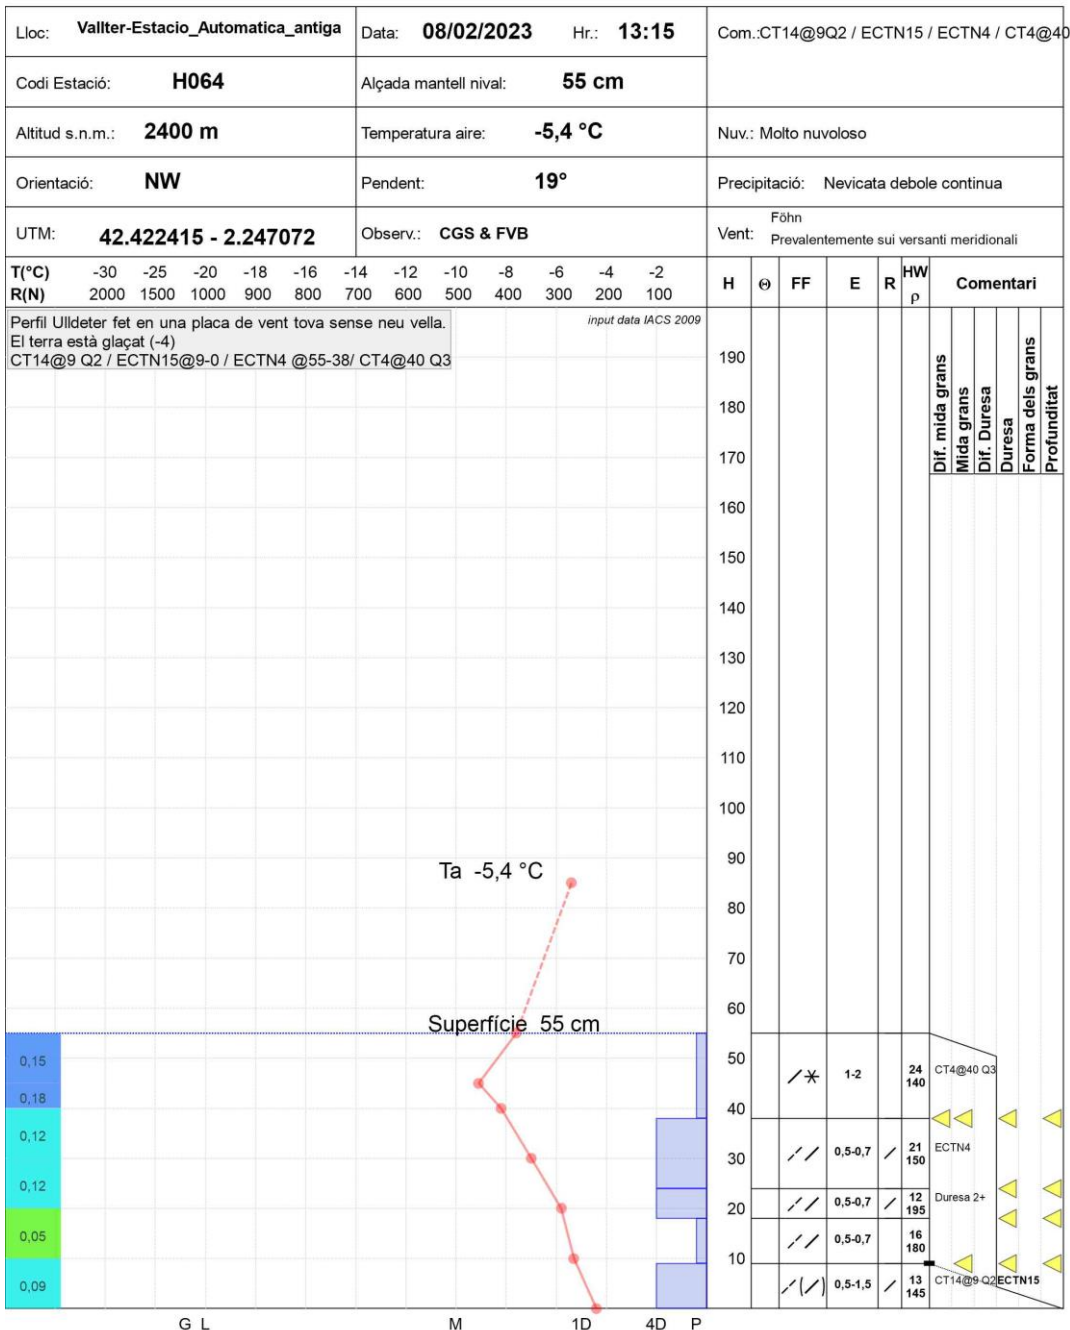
| Lloc: Vallter-Estacio_Automatica_antiga | Data: 08/02/2023 Hr.: 13:15 | Com.:CT14@9Q2 / ECTN15 / ECTN4 / CT4@40 |
|---|---|---|
| Codi Estació: H064 | Alçada mantell nival: 55 cm | |
| Altitud s.n.m.: 2400 m | Temperatura aire: -5,4 °C | Nuv.: Molto nuvoloso |
| Orientació: NW | Pendent: 19° | Precipitació: Nevicata debole continua |
| UTM: 42.422415 - 2.247072 | Observ.: CGS & FVB | Vent: Föhn Prevalentemente sui versanti meridionali |

T(°C) -30 -25 -20 -18 -16 -14 -12 -10 -8 -6 -4 -2
R(N) 2000 1500 1000 900 800 700 600 500 400 300 200 100

H Θ FF E R HW ρ Comentari

Perfil Ulldeter fet en una placa de vent tova sense neu vella.
El terra està glaçat (-4)
CT14@9 Q2 / ECTN15@9-0 / ECTN4 @55-38/ CT4@40 Q3

input data IACS 2009

190
180
170
160
150
140
130
120
110
100
90
80
70
60
50
40
30
20
10

Dif. mida grans
Mida grans
Dif. Duresa
Duresa
Forma dels grans
Profunditat

Ta -5,4 °C

Superfície 55 cm

0,15
0,18
0,12
0,12
0,05
0,09

1-2 24 140 CT4@40 Q3
0,5-0,7 21 150 ECTN4
0,5-0,7 12 195 Duresa 2+
0,5-0,7 16 180
0,5-1,5 13 145 CT14@9 Q2 ECTN15

G L M 1D 4D P